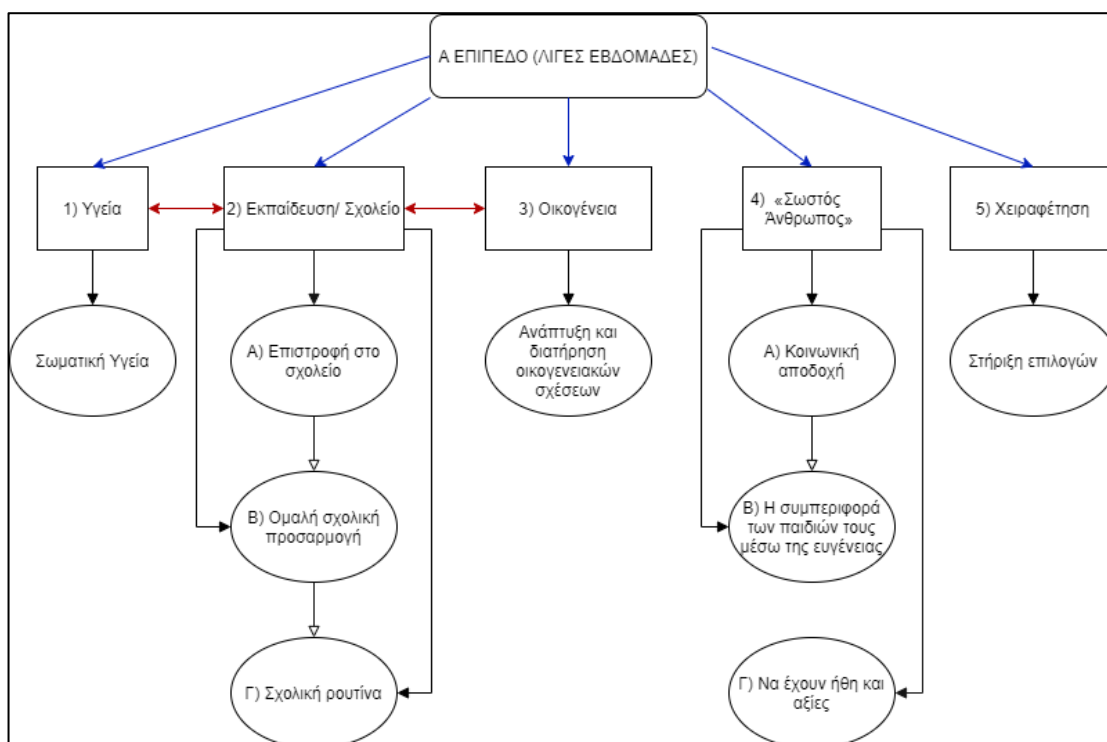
Α ΕΠΙΠΕΔΟ (ΛΙΓΕΣ ΕΒΔΟΜΑΔΕΣ)

1) Υγεία

2) Εκπαίδευση/ Σχολείο

3) Οικογένεια

4) «Σωστός Άνθρωπος»

5) Χειραφέτηση

Σωματική Υγεία

Α) Επιστροφή στο σχολείο

Β) Ομαλή σχολική προσαρμογή

Γ) Σχολική ρουτίνα

Ανάπτυξη και διατήρηση οικογενειακών σχέσεων

Α) Κοινωνική αποδοχή

Β) Η συμπεριφορά των παιδιών τους μέσω της ευγένειας

Γ) Να έχουν ήθη και αξίες

Στήριξη επιλογών